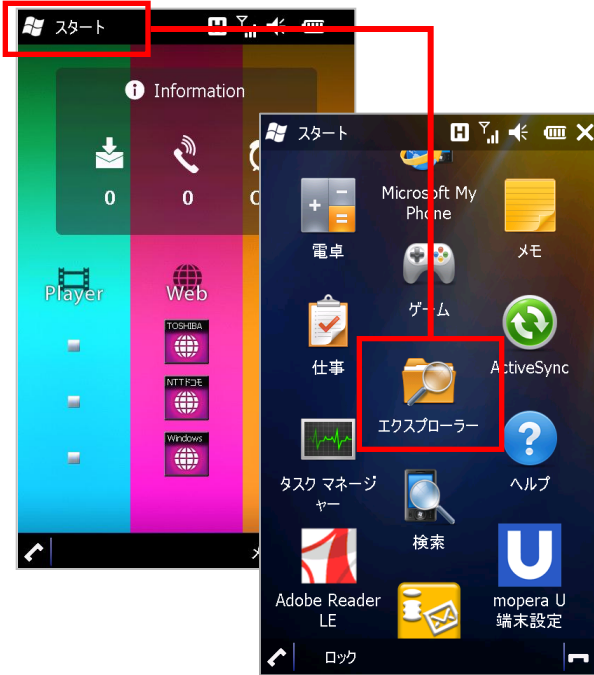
スタート

Information

0

0

Player

Web

TOSHIBA

NTTドコモ

Windows

スタート

H

Microsoft My Phone

電卓

メモ

ゲーム

仕事

ActiveSync

エクスプローラー

タスク マネージャー

ヘルプ

検索

Adobe Reader LE

mopera U 端末設定

ロック